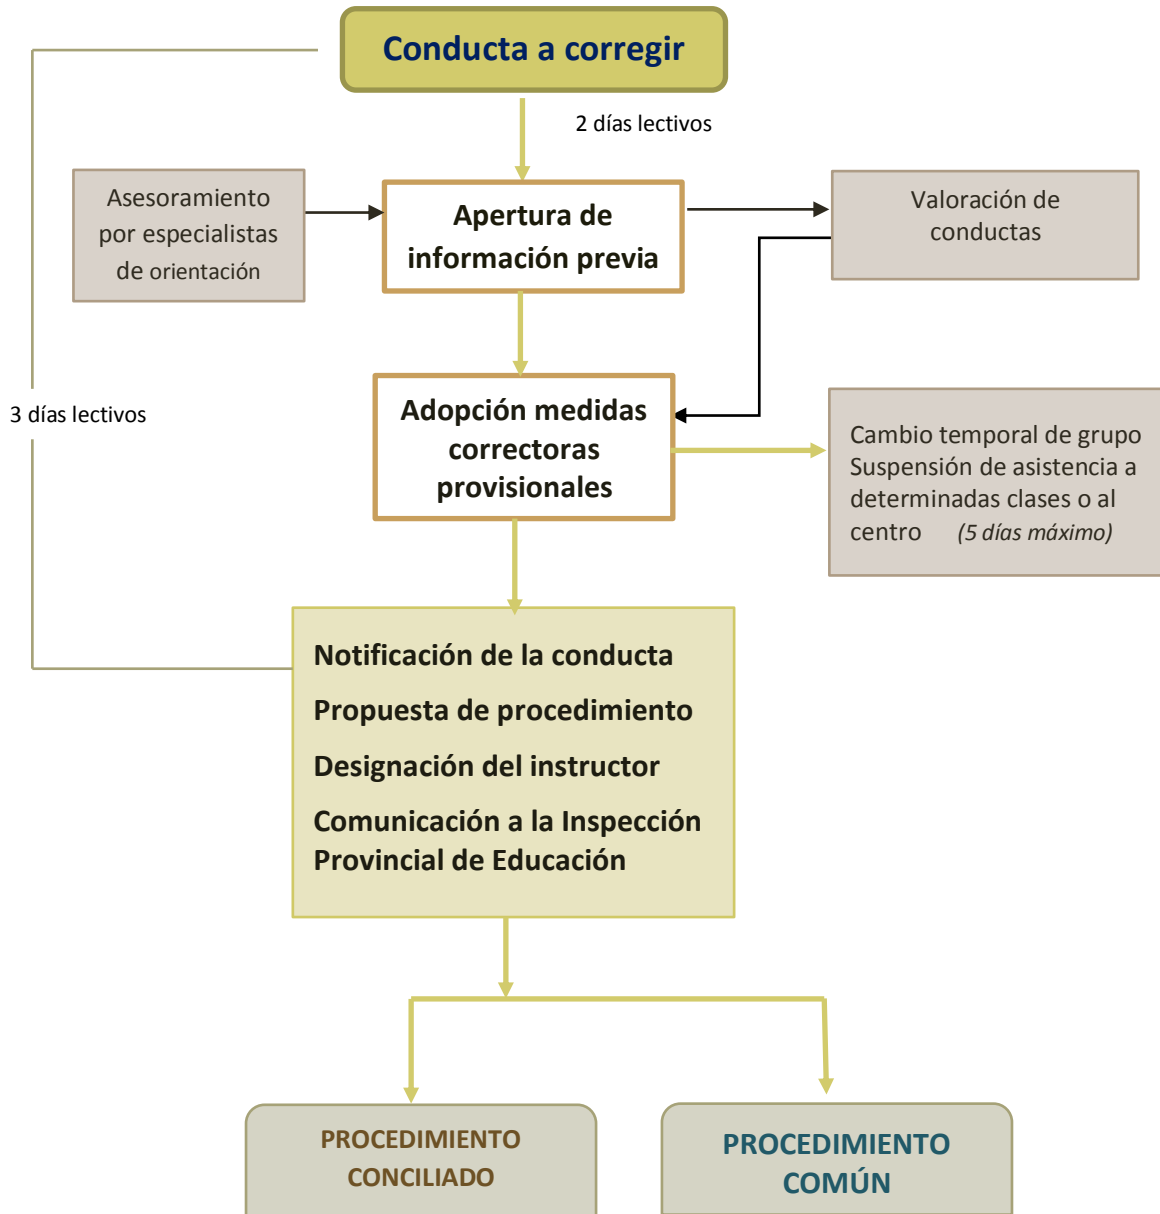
Conducta a corregir

2 días lectivos

Asesoramiento por especialistas de orientación

Apertura de información previa

Valoración de conductas

3 días lectivos

Adopción medidas correctoras provisionales

Cambio temporal de grupo
Suspensión de asistencia a determinadas clases o al centro (5 días máximo)

Notificación de la conducta

Propuesta de procedimiento

Designación del instructor

Comunicación a la Inspección Provincial de Educación

PROCEDIMIENTO CONCILIADO

PROCEDIMIENTO COMÚN